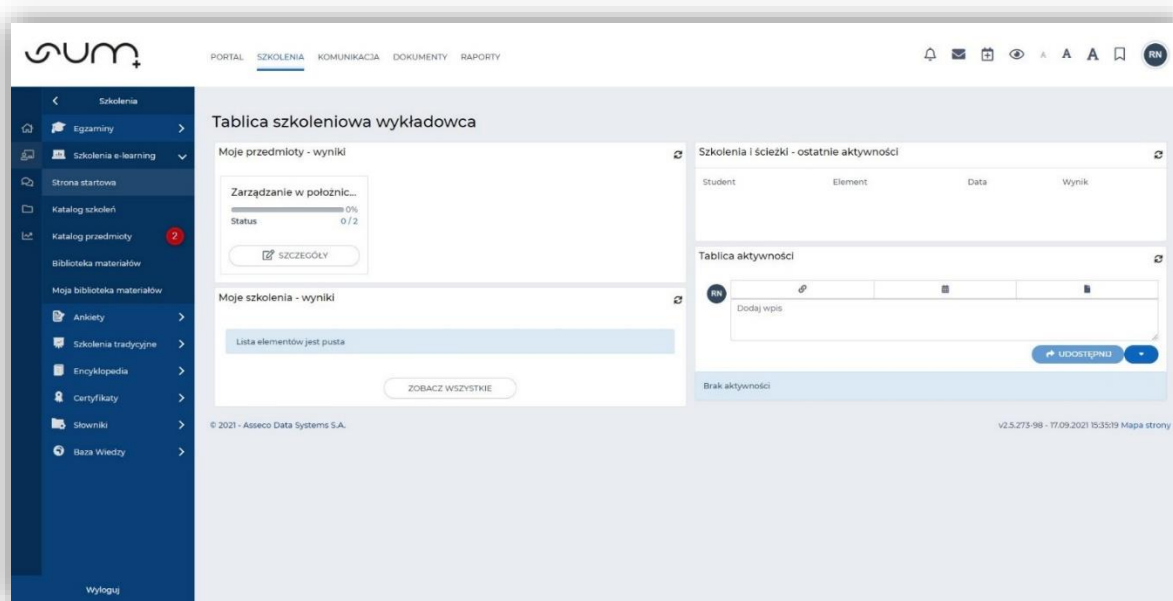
SUM

PORTAL SZKOLENIA KOMUNIKACJA DOKUMENTY RAPORTY

A A A

RN

Szkolenia

Egzaminy

Szkolenia e-learning

Strona startowa

Katalog szkoleń

Katalog przedmioty 2

Biblioteka materiałów

Moja biblioteka materiałów

Ankiety

Szkolenia tradycyjne

Encyklopedia

Certyfikaty

Słowniki

Baza Wiedzy

Wyloguj

Tablica szkoleniowa wykładowca

Moje przedmioty - wyniki

Zarządzanie w położnic...

0%

Status 0 / 2

SZCZEGÓŁY

Moje szkolenia - wyniki

Lista elementów jest pusta

ZOBACZ WSZYSTKIE

Szkolenia i ścieżki - ostatnie aktywności

| Student | Element | Data | Wynik |
|---|---|---|---|

Tablica aktywności

RN

Dodaj wpis

UDOSTĘPNIJ

Brak aktywności

© 2021 - Asseco Data Systems S.A.

v2.5.273-98 - 17.09.2021 15:35:19 Mapa strony